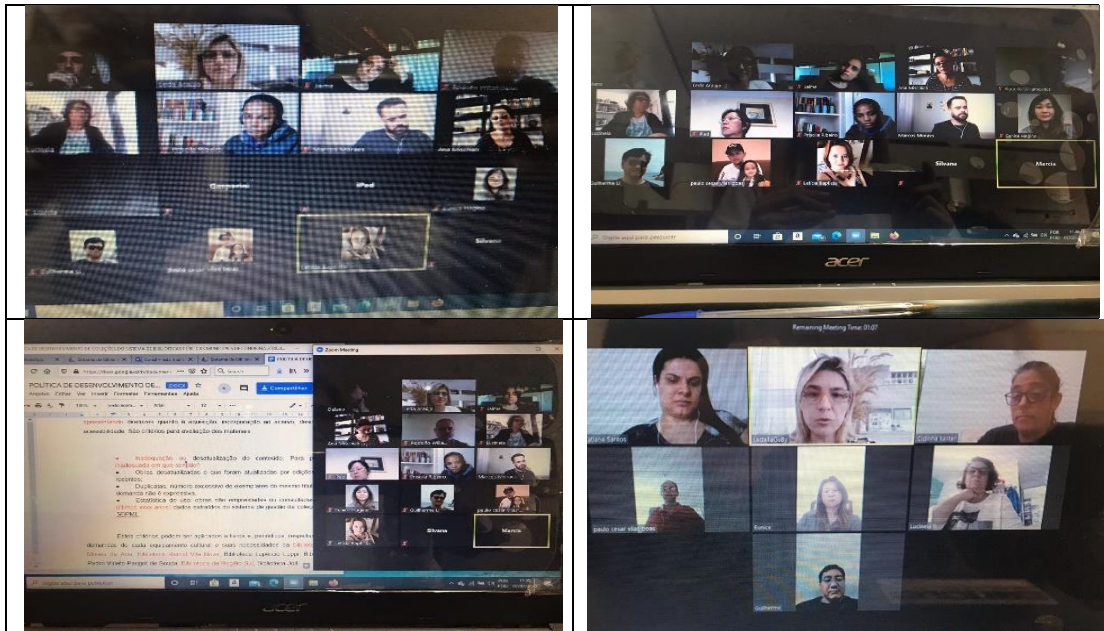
Jaime
iPad
Silvana
Marcia
Silvana
Marcio Moraes
Guilherme
paulo cesar
acer
Zoom Meeting
POLÍTICA DE DESENVOLVIMENTO DE...
Compartilhar
Arquivo Editar Ver Inserir Formatar Ferramentas Ajuda
Recolocação ou desbastalização do conteúdo
Obras desatualizadas
Duplicatas
Estatística de uso
Silvana
Marcia
acer
Remaining Meeting Time: 01:07
Luciana
Eunice
Guilherme
paulo cesar vilas boas